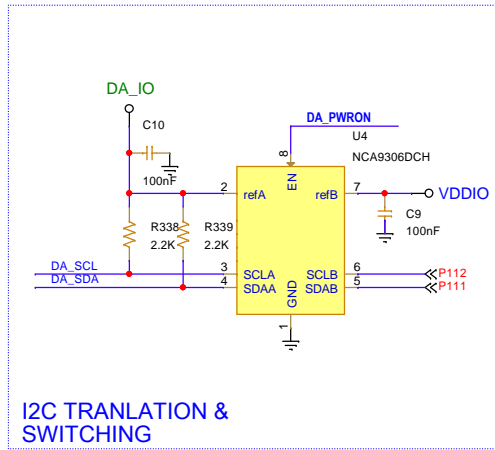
DA_IO

C10

100nF

DA_PWRON

U4

NCA9306DCH

8

EN

2

refA

refB

7

VDDIO

C9

100nF

R338

2.2K

R339

2.2K

DA_SCL

DA_SDA

3

4

SCLA

SDAA

SCLB

SDAB

6

5

P112

P111

GND

1

I2C TRANLATION & SWITCHING